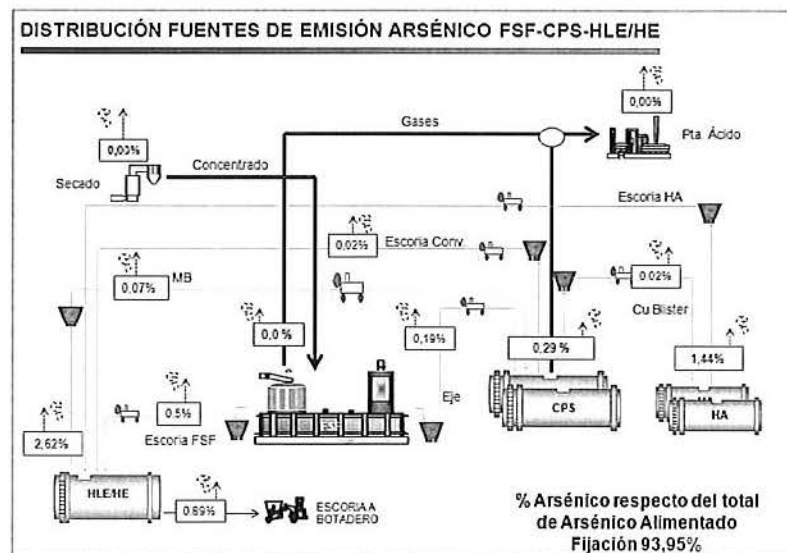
DISTRIBUCIÓN FUENTES DE EMISIÓN ARSÉNICO FSF-CPS-HLE/HE

0,00%

Gases

Pta. Ácido

0,03%

Concentrado

Secado

Escoria HA

0,02%

Escoria Conv.

0,07%

MB

0,02%

Cu Blister

0,0 %

0,19%

0,29 %

1,44%

Eje

CPS

HA

0.5%

Escoria FSF

2,62%

HLE/HE

0,69%

ESCORIA A BOTADERO

% Arsénico respecto del total de Arsénico Alimentado
Fijación 93,95%